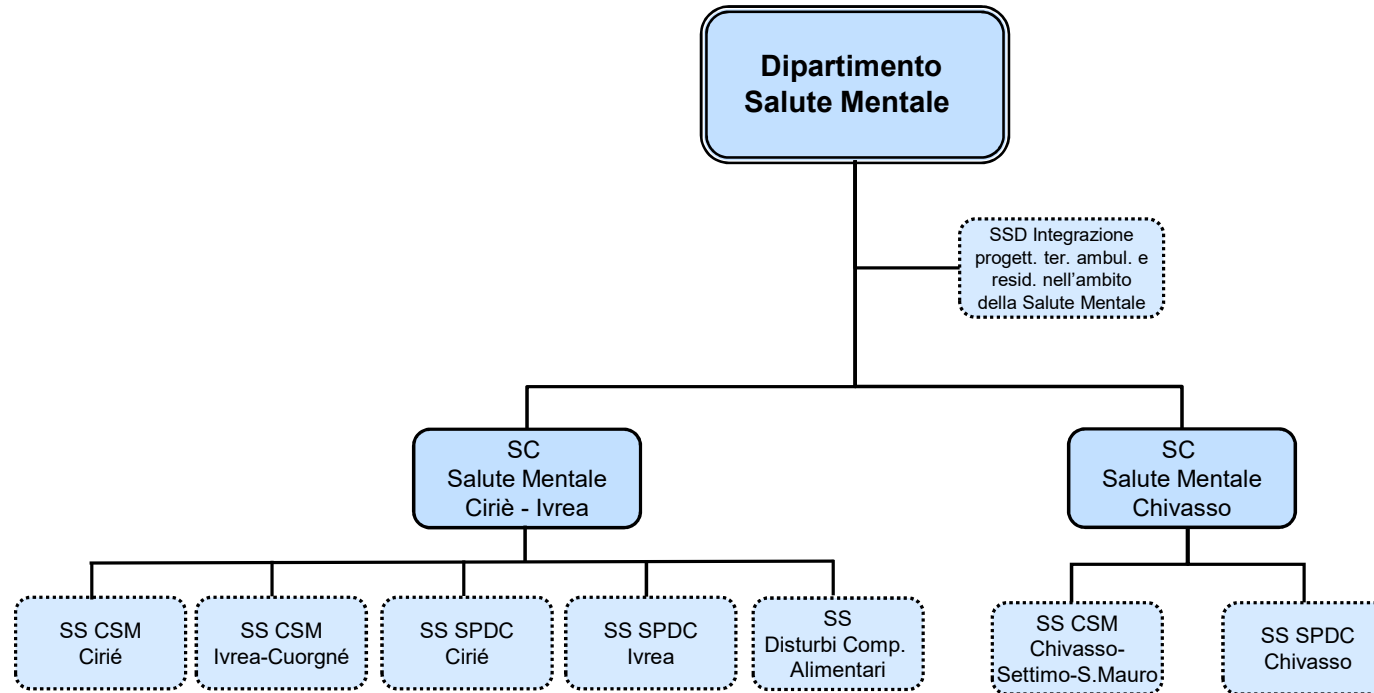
Dipartimento
Salute Mentale

SSD Integrazione progett. ter. ambul. e resid. nell'ambito della Salute Mentale

SC
Salute Mentale
Ciriè - Ivrea

SC
Salute Mentale
Chivasso

SS CSM
Cirié

SS CSM
Ivrea-Cuorgné

SS SPDC
Cirié

SS SPDC
Ivrea

SS
Disturbi Comp. Alimentari

SS CSM
Chivasso-Settimo-S.Mauro

SS SPDC
Chivasso